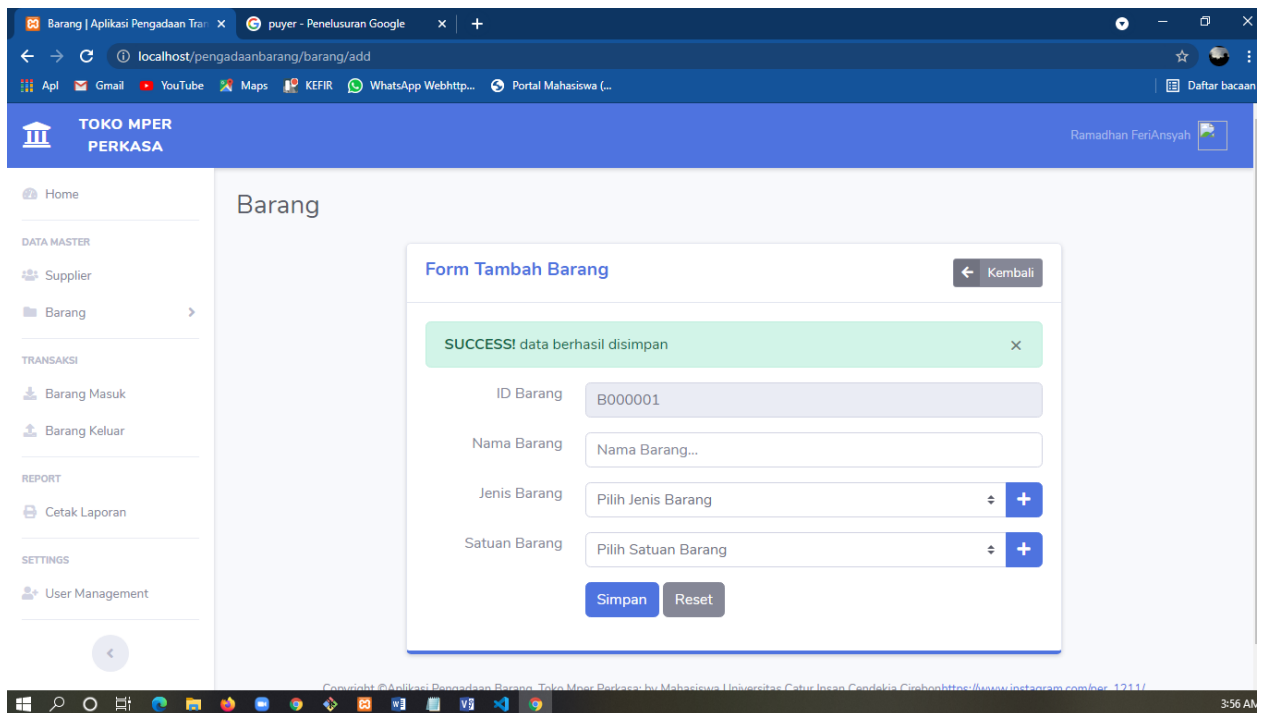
Barang | Aplikasi Pengadaan Tran × puyer - Penelusuran Google × +

localhost/pengadaanbarang/barang/add

Apl Gmail YouTube Maps KEFIR WhatsApp Webhttp... Portal Mahasiswa (... Daftar bacaan

TOKO MPER PERKASA

Ramadhan FeriAnsyah

Home

DATA MASTER

Supplier

Barang

TRANSAKSI

Barang Masuk

Barang Keluar

REPORT

Cetak Laporan

SETTINGS

User Management

Barang

Form Tambah Barang

Kembali

SUCCESS! data berhasil disimpan ×

ID Barang B000001

Nama Barang Nama Barang...

Jenis Barang Pilih Jenis Barang

Satuan Barang Pilih Satuan Barang

Simpan Reset

Copyright ©Aplikasi Pengadaan Barang, Toko Mper Perkasa; by Mahasiswa Universitas Catur Insan Cendekia Cirebonhttps://www.instagram.com/per_1211/

3:56 AM